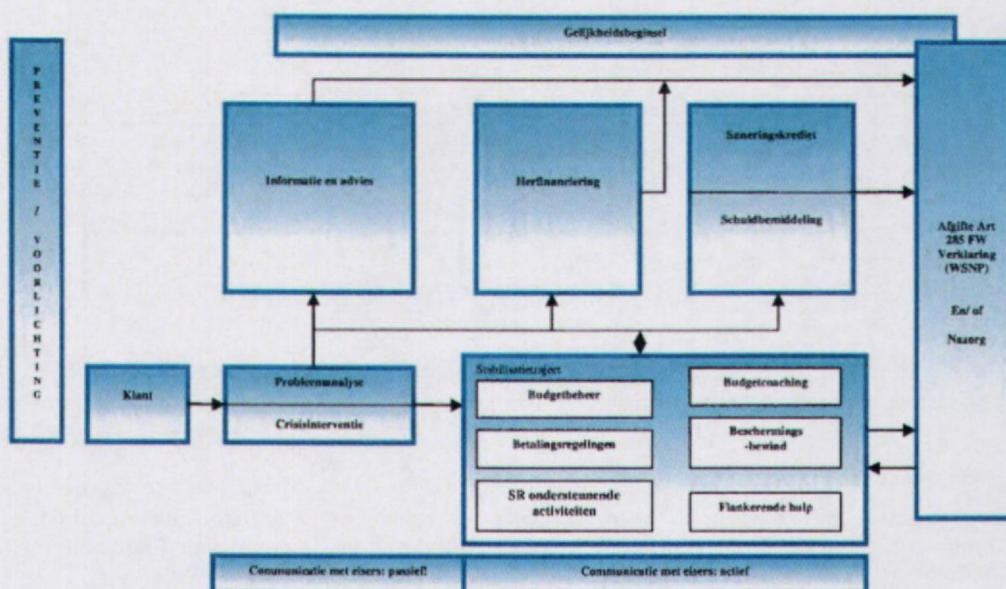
PREVENTIE / VOORLICHTING

Gelijkheidsbeginsel

Informatie en advies

Herfinanciering

Saneringskrediet

Schuldbemiddeling

Afgifte Art 285 FW Verklaring (WSNP)

En/ of

Nazorg

Klant

Probleemanalyse

Crisisinterventie

Stabilisatietraject

Budgetbeheer

Budgetcoaching

Betalingsregelingen

Beschermings -bewind

SR ondersteunende activiteiten

Flankerende hulp

Communicatie met eisers: passief

Communicatie met eisers: actief